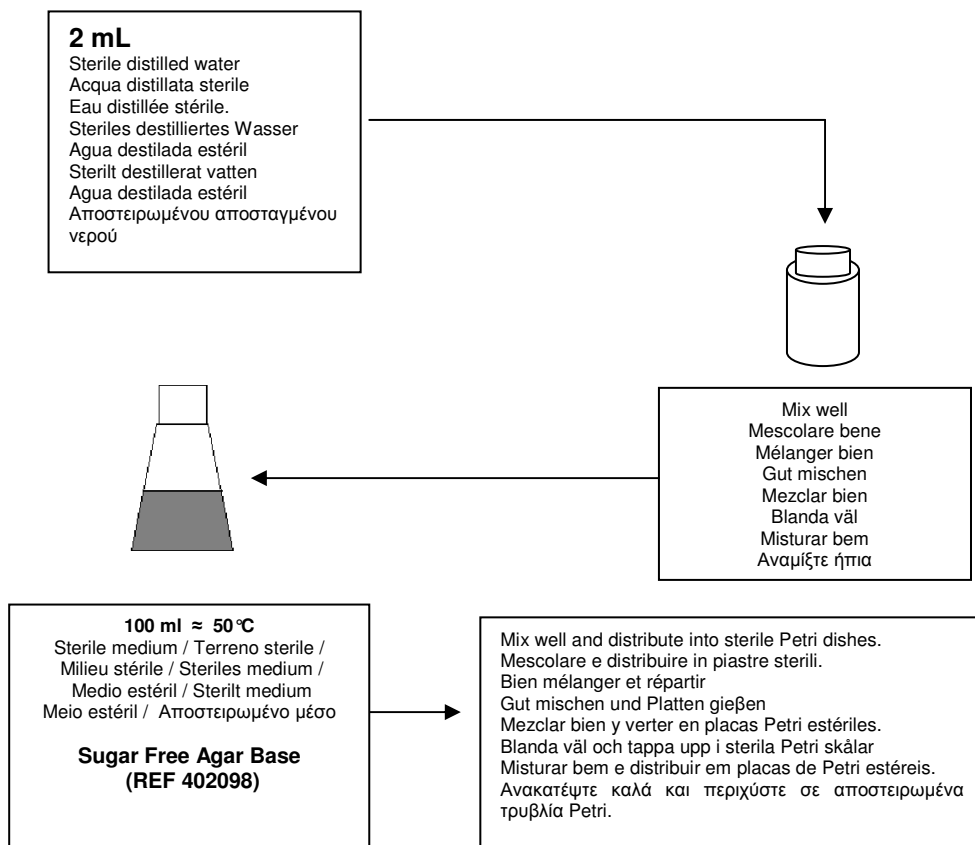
2 mL
Sterile distilled water
Acqua distillata sterile
Eau distillée stérile.
Steriles destilliertes Wasser
Agua destilada estéril
Sterilt destillerat vatten
Agua destilada estéril
Αποστειρωμένου αποσταγμένου νερού

Mix well
Mescolare bene
Mélanger bien
Gut mischen
Mezclar bien
Blanda väl
Misturar bem
Αναμίξτε ήπια

100 ml ≈ 50°C
Sterile medium / Terreno sterile / Milieu stérile / Steriles medium / Medio estéril / Sterilt medium
Meio estéril / Αποστειρωμένο μέσο

Sugar Free Agar Base (REF 402098)

Mix well and distribute into sterile Petri dishes.
Mescolare e distribuire in piastre sterili.
Bien mélanger et répartir
Gut mischen und Platten gieβen
Mezclar bien y verter en placas Petri estériles.
Blanda väl och tappa upp i sterila Petri skålar
Misturar bem e distribuir em placas de Petri estéreis.
Ανακατέψτε καλά και περιχύστε σε αποστειρωμένα τρυβλία Petri.